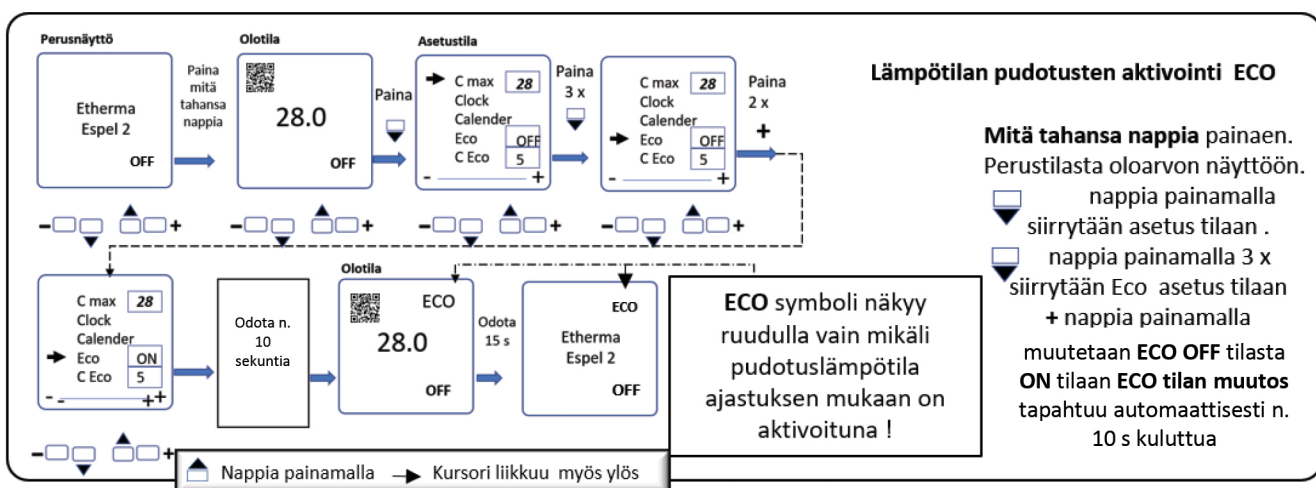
Perusnäyttö

Etherma
Espel 2

OFF

Paina mitä tahansa nappia

Olotila

28.0

OFF

Paina

Asetustila

C max 28
Clock
Calender
Eco OFF
C Eco 5
- +

Paina 3 x

C max 28
Clock
Calender
Eco OFF
C Eco 5
- +

Paina 2 x
+

Lämpötilan pudotusten aktivointi ECO

**Mitä tahansa nappia** painaen. Perustilasta oloarvon näyttöön.

nappia painamalla siirrytään asetus tilaan .

nappia painamalla 3 x siirrytään Eco asetus tilaan

**+** nappia painamalla muutetaan **ECO OFF** tilasta **ON** tilaan **ECO tilan muutos** tapahtuu automaattisesti n. 10 s kuluttua

C max 28
Clock
Calender
Eco ON
C Eco 5
- +

Odota n. 10 sekuntia

Olotila

ECO

28.0

OFF

Odota 15 s

ECO

Etherma
Espel 2

OFF

**ECO** symboli näkyy ruudulla vain mikäli pudotuslämpötila ajastuksen mukaan on aktivoituna !

Nappia painamalla Kursori liikkuu myös ylös